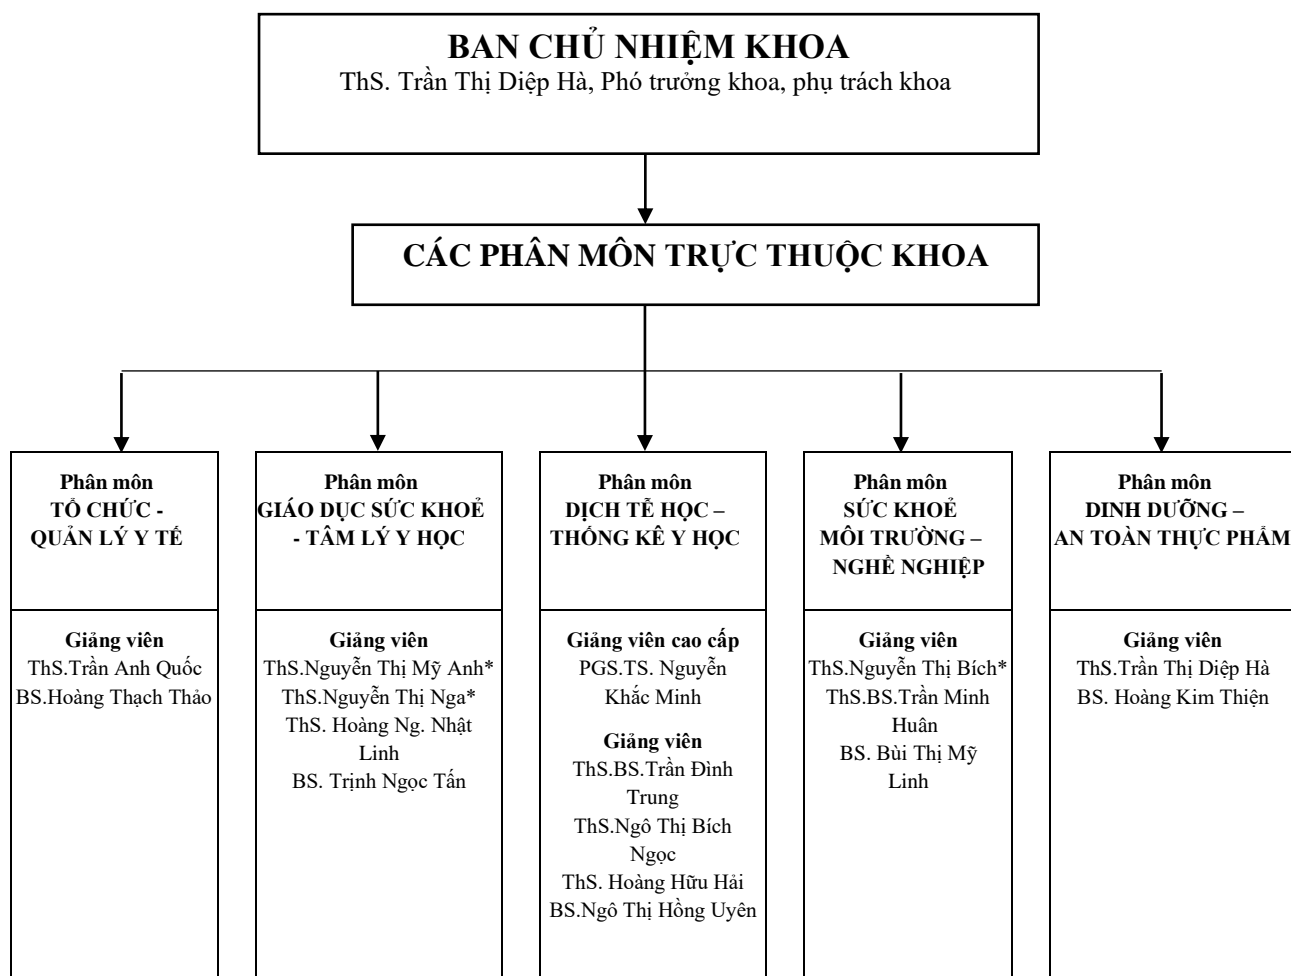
BAN CHỦ NHIỆM KHOA
ThS. Trần Thị Diệp Hà, Phó trưởng khoa, phụ trách khoa

CÁC PHÂN MÔN TRỰC THUỘC KHOA

Phân môn
TỔ CHỨC - QUẢN LÝ Y TẾ

Giảng viên
ThS.Trần Anh Quốc
BS.Hoàng Thạch Thảo

Phân môn
GIÁO DỤC SỨC KHOẺ - TÂM LÝ Y HỌC

Giảng viên
ThS.Nguyễn Thị Mỹ Anh*
ThS.Nguyễn Thị Nga*
ThS. Hoàng Ng. Nhật Linh
BS. Trịnh Ngọc Tấn

Phân môn
DỊCH TỄ HỌC – THỐNG KÊ Y HỌC

Giảng viên cao cấp
PGS.TS. Nguyễn Khắc Minh

Giảng viên
ThS.BS.Trần Đình Trung
ThS.Ngô Thị Bích Ngọc
ThS. Hoàng Hữu Hải
BS.Ngô Thị Hồng Uyên

Phân môn
SỨC KHOẺ MÔI TRƯỜNG – NGHỀ NGHIỆP

Giảng viên
ThS.Nguyễn Thị Bích*
ThS.BS.Trần Minh Huân
BS. Bùi Thị Mỹ Linh

Phân môn
DINH DƯỠNG – AN TOÀN THỰC PHẨM

Giảng viên
ThS.Trần Thị Diệp Hà
BS. Hoàng Kim Thiện